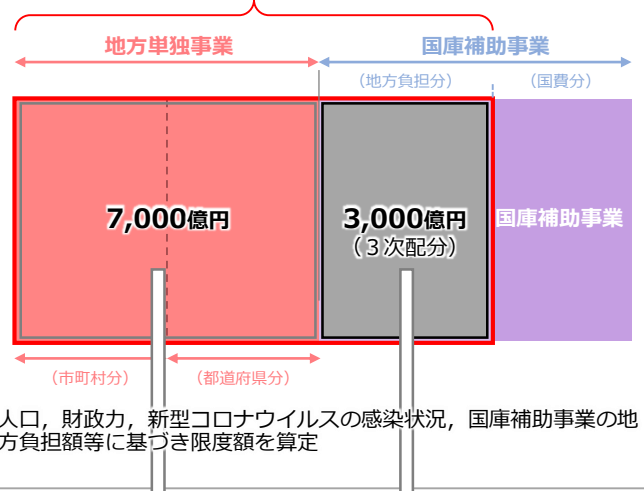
地方単独事業

国庫補助事業

（地方負担分）

（国費分）

7,000億円

3,000億円
（３次配分）

国庫補助事業

（市町村分）

（都道府県分）

人口，財政力，新型コロナウイルスの感染状況，国庫補助事業の地方負担額等に基づき限度額を算定